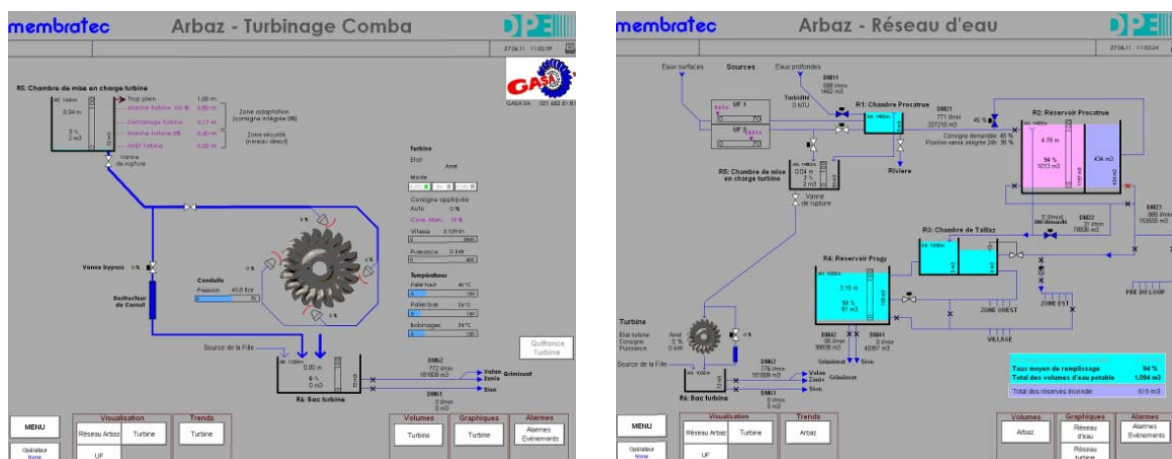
membratec

Arbaz - Turbinage Comba

27.06.11 11:03:09

R5: Chambre de mise en charge turbine

Trop plein 1.00 m
Marche turbine 0.80 m
Démarrage turbine 0.7 m
Marche turbine 0.40 m
Arrêt turbine 0.00 m

Zone adaptation (consigne intégrée)
Zone sécurité (niveau direct)

0.34 m
3 %
0 m3

Vanne de rupture

GASA SA

Turbine
Etat Arrêt
Mode
Consigne appliquée
Auto 0 %
Cons. Man. 10 %
Vitesse 0 t/min
Puissance 0 kW

Températures
Palier haut 40°C
Palier bas 24°C
Bobinages 30°C

Vanne bypass 0 %

Destructeur de Conssl

Conduite
Pression 40.0 bar

0 %

Source de la Fille

0.00 m
0 %
0 m3

R4: Bac turbine

DN62
772 l/min
181608 m3

Valon Zanée
Grimisuat
Sion

DN61
0 l/min
0 m3

Quittance Turbine

MENU
Opérateur
None

Visualisation
Réseau Arbaz
Turbine
UF

Trends
Turbine

Volumes
Turbine

Graphiques
Turbine

Alarmes
Alarmes Evénements

membratec

Arbaz - Réseau d'eau

27.06.11 11:03:24

Eaux surfaces
Sources
Eaux profondes

DN11
338 l/min
1462 m3

Turbidité
0 NTU

UF 1
UF 2

R1: Chambre Procatrue

DN21
771 l/min
227213 m3

45 %

Consigne demandée: 45 %
Position vanne intégrée 24h: 35 %

R2: Réservoir Procatrue

4.78 m
94 %
1013 m3

434 m3

Rivière

R5: Chambre de mise en charge turbine
0.04 m
1 %
2 m3

Vanne de rupture

R3: Chambre de Tailaz

DN22
31 l/min
78626 m3

DN23
153555 m3

R4: Réservoir Pragy

3.18 m
98 %
81 m3

ZONE OUEST
ZONE EST
PRE DU LOUP

DN42
95 l/min
38938 m3

DN41
0 l/min
40067 m3

Grimisuat
Sion

VILLAGE

Turbine
Etat turbine Arrêt
Consigne 0 %
Puissance 0 kW

Source de la Fille

DN62
776 l/min
181608 m3

Valon Zanée
Grimisuat
Sion

DN61
0 l/min
0 m3

R4: Bac turbine

Taux moyen de remplissage 94 %
Total des volumes d'eau potable 1,094 m3
Total des réserves incendie 615 m3

MENU
Opérateur
None

Visualisation
Réseau Arbaz
Turbine
UF

Trends
Arbaz

Volumes
Arbaz

Graphiques
Réseau d'eau
Réseau turbine

Alarmes
Alarmes Evénements